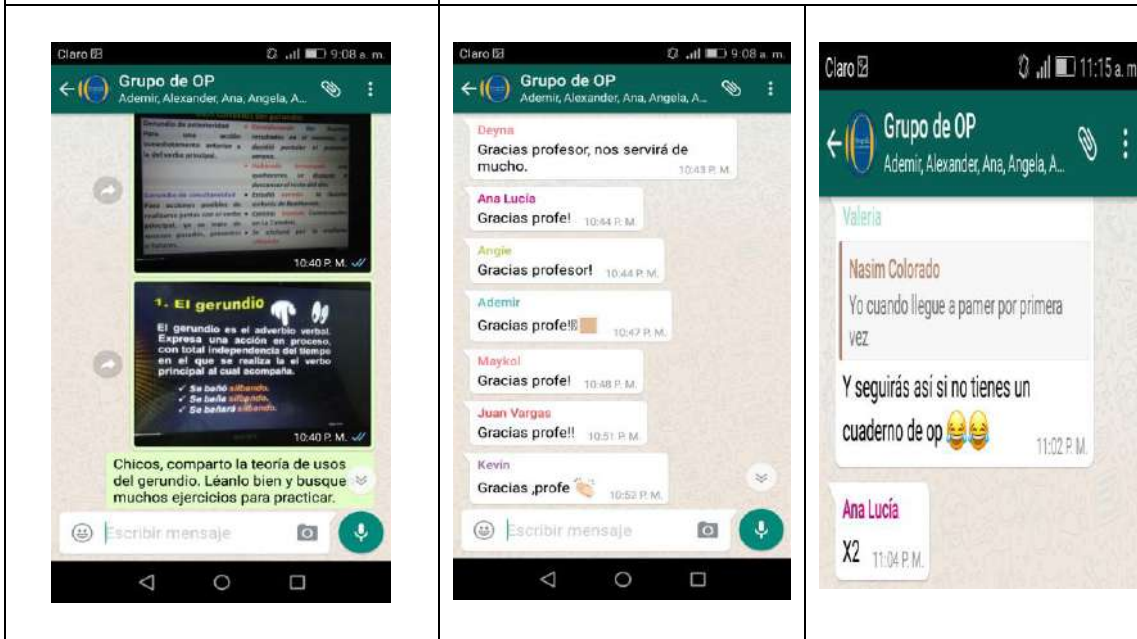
Claro 9:08 a. m.
Grupo de OP
Ademir, Alexander, Ana, Angela, A...

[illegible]

10:40 P. M.

1. El gerundio
El gerundio es el adverbio verbal. Expresa una acción en proceso, con total independencia del tiempo en el que se realiza la el verbo principal al cual acompaña.
✓ Se bañó silbando.
✓ Se baña silbando.
✓ Se bañará silbando.

10:40 P. M.

Chicos, comparto la teoría de usos del gerundio. Léanlo bien y busque muchos ejercicios para practicar.

Escribir mensaje

Claro 9:08 a. m.
Grupo de OP
Ademir, Alexander, Ana, Angela, A...

Deyna
Gracias profesor, nos servirá de mucho. 10:43 P. M.

Ana Lucia
Gracias profe! 10:44 P. M.

Angie
Gracias profesor! 10:44 P. M.

Ademir
Gracias profe!! 10:47 P. M.

Maykol
Gracias profe! 10:48 P. M.

Juan Vargas
Gracias profe!! 10:51 P. M.

Kevin
Gracias ,profe 10:52 P. M.

Escribir mensaje

Claro 11:15 a. m
Grupo de OP
Ademir, Alexander, Ana, Angela, A...

Valeria
Nasim Colorado
Yo cuando llegue a pamer por primera vez
Y seguirás así si no tienes un cuaderno de op 😂😂 11:02 P. M.

Ana Lucía
X2 11:04 P. M.